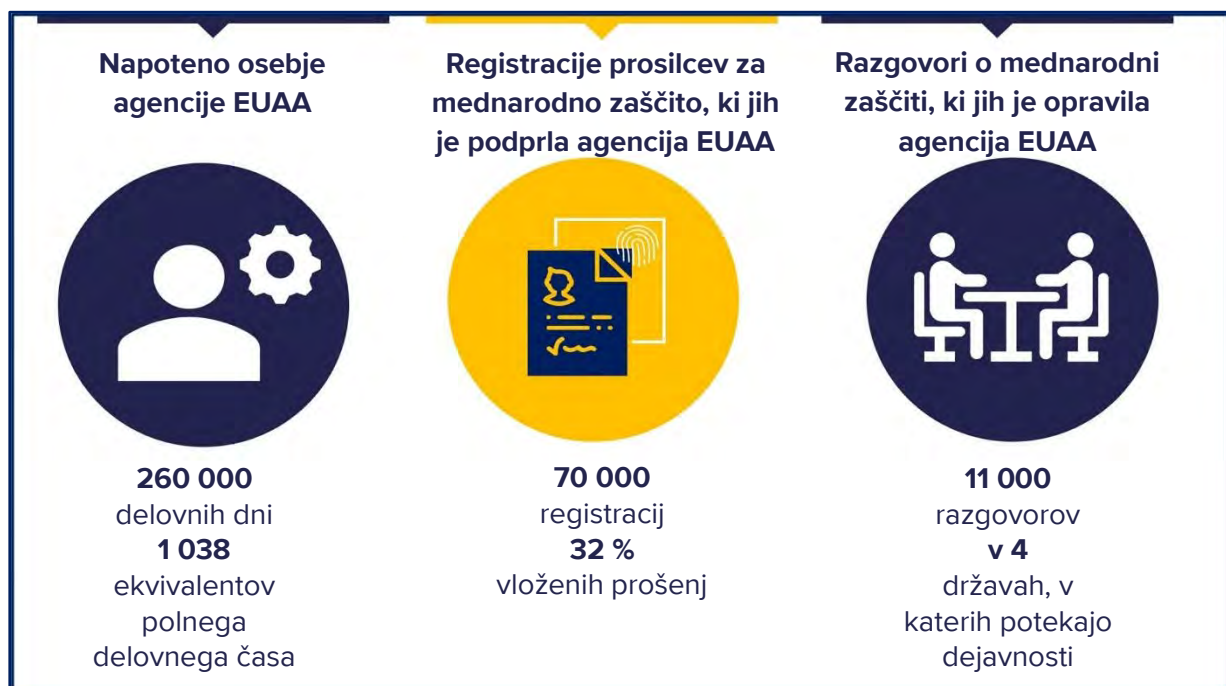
Napoteno osebje agencije EUAA

260 000
delovnih dni
1 038
ekvivalentov polnega delovnega časa

Registracije prosilcev za mednarodno zaščito, ki jih je podprla agencija EUAA

70 000
registracij
32 %
vloženih prošenj

Razgovori o mednarodni zaščiti, ki jih je opravila agencija EUAA

11 000
razgovorov
v 4
državah, v katerih potekajo dejavnosti